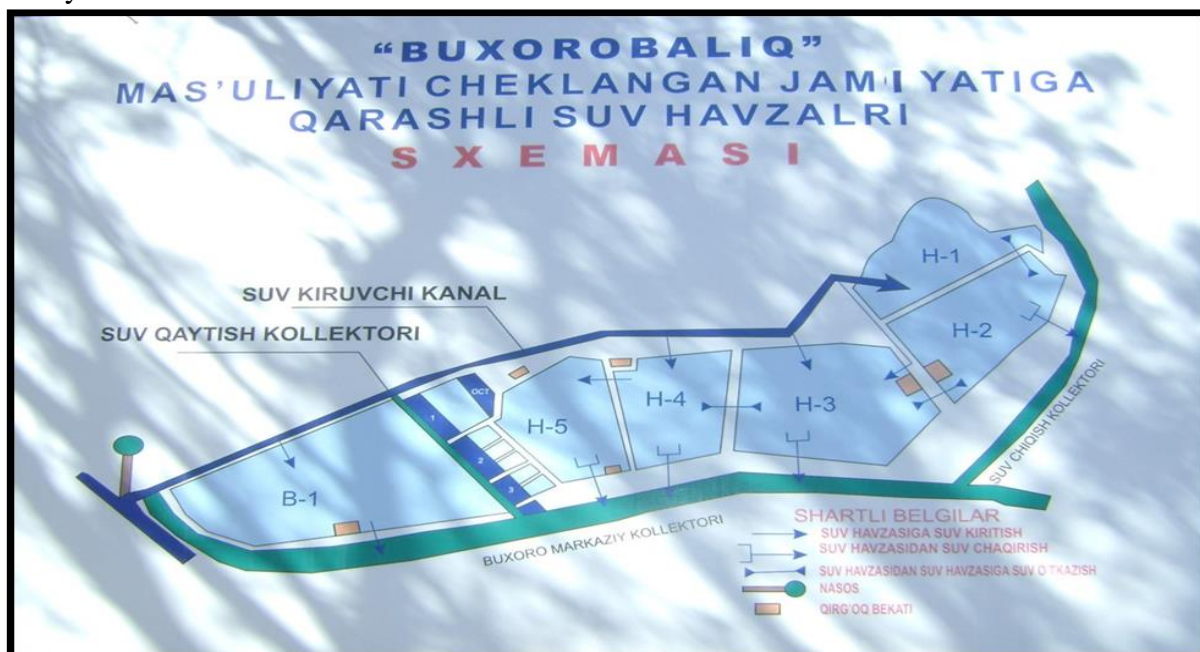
"BUXOROBALIQ"
MAS'ULIYATI CHEKLANGAN JAMIYATIGA QARASHLI SUV HAVZALRI
S X E M A S I

H-1
H-2
SUV KIRUVCHI KANAL
SUV QAYTISH KOLLEKTORI
OCT
1
2
3
H-5
H-4
H-3
B-1
SUV CHIQISH KOLLEKTORI
BUXORO MARKAZIY KOLLEKTORI

SHARTLI BELGILAR
SUV HAVZASIGA SUV KIRITISH
SUV HAVZASIDAN SUV CHAQIRISH
SUV HAVZASIDAN SUV HAVZASIGA SUV O'TKAZISH
NASOS
QIRG'OQ BEKATI